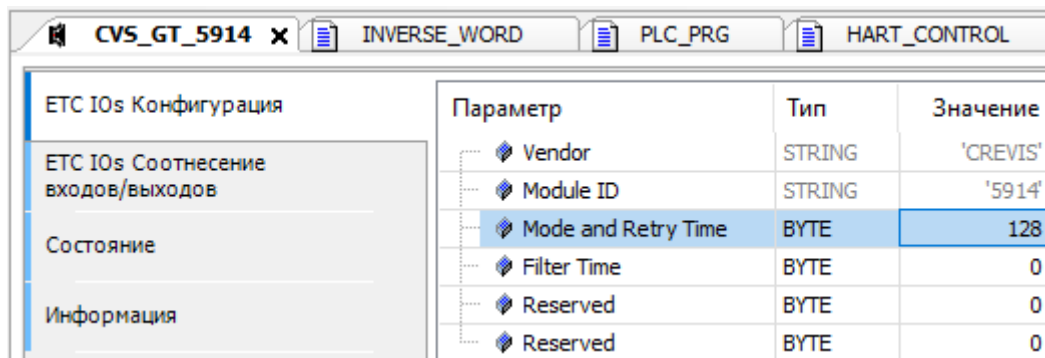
CVS_GT_5914 ✕ INVERSE_WORD PLC_PRG HART_CONTROL

ETC IOs Конфигурация

ETC IOs Соотнесение входов/выходов

Состояние

Информация

| Параметр | Тип | Значение |
|---|---|---|
| Vendor | STRING | 'CREVIS' |
| Module ID | STRING | '5914' |
| Mode and Retry Time | BYTE | 128 |
| Filter Time | BYTE | 0 |
| Reserved | BYTE | 0 |
| Reserved | BYTE | 0 |